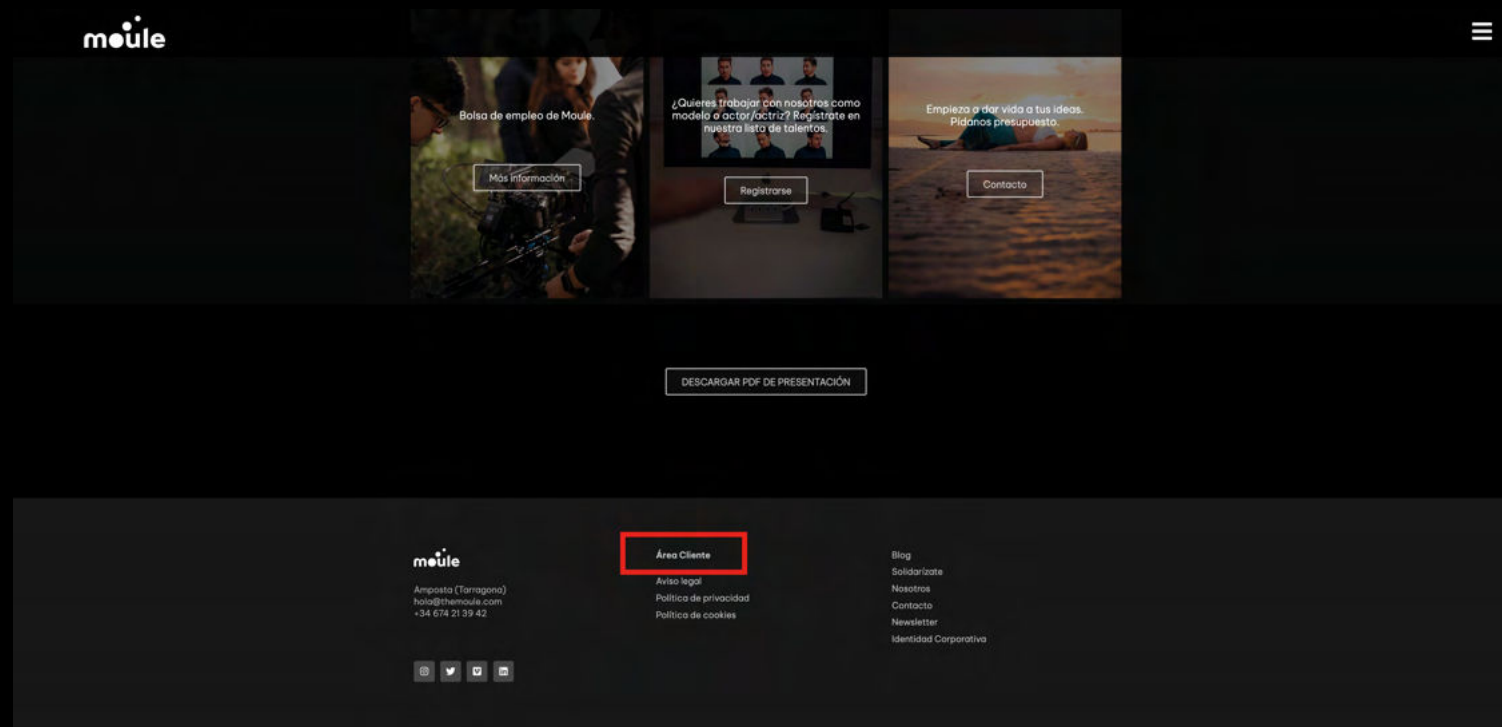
moule

Bolsa de empleo de Moule.

Más información

¿Quieres trabajar con nosotros como modelo o actor/actriz? Regístrate en nuestra lista de talentos.

Registrarse

Empieza a dar vida a tus ideas. Pídanos presupuesto.

Contacto

DESCARGAR PDF DE PRESENTACIÓN

moule

Amposta (Tarragona)
hola@themoule.com
+34 674 21 39 42

Área Cliente
Aviso legal
Política de privacidad
Política de cookies

Blog
Solidarízate
Nosotros
Contacto
Newsletter
Identidad Corporativa